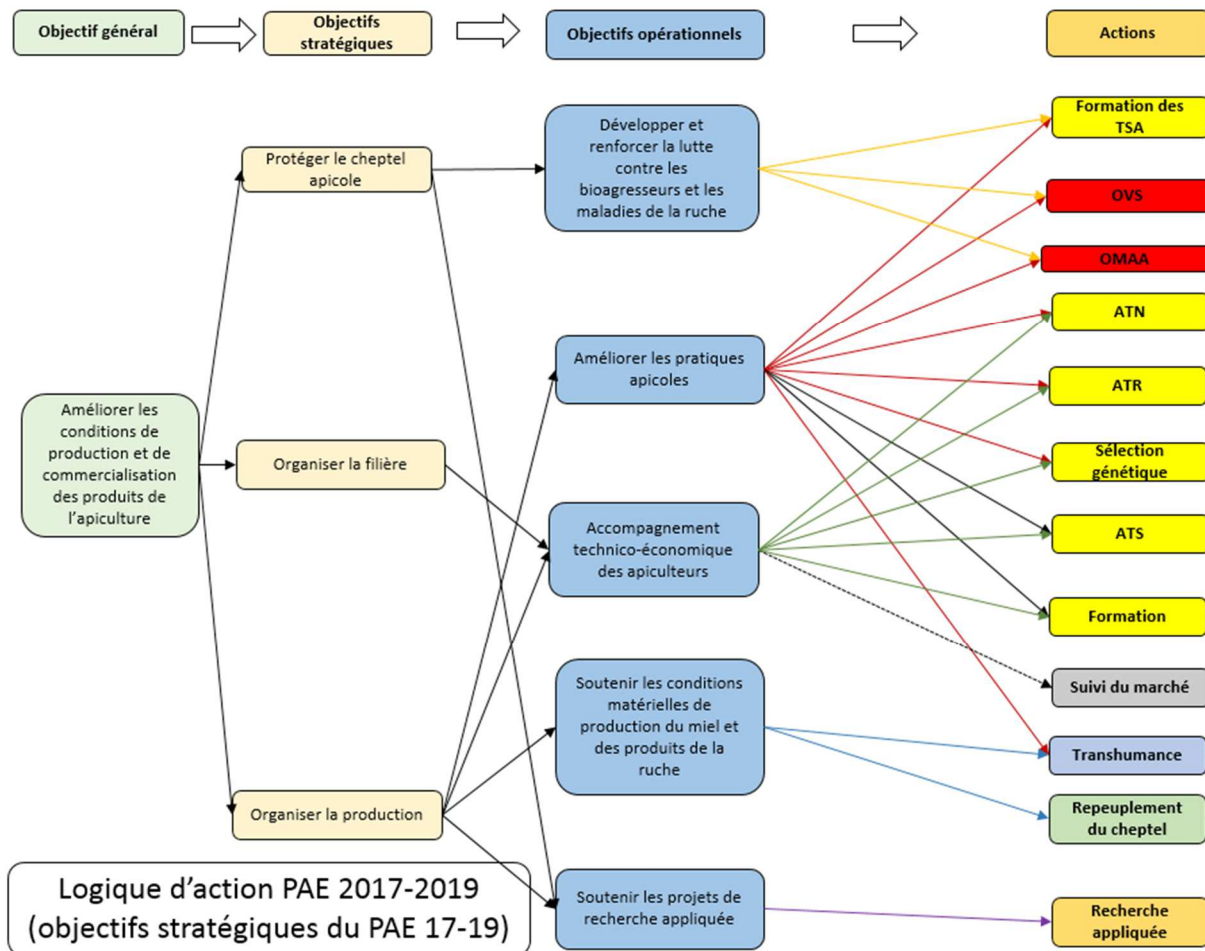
Objectif général

Objectifs stratégiques

Objectifs opérationnels

Actions

Améliorer les conditions de production et de commercialisation des produits de l'apiculture

Protéger le cheptel apicole

Organiser la filière

Organiser la production

Développer et renforcer la lutte contre les bioagresseurs et les maladies de la ruche

Améliorer les pratiques apicoles

Accompagnement technico-économique des apiculteurs

Soutenir les conditions matérielles de production du miel et des produits de la ruche

Soutenir les projets de recherche appliquée

Formation des TSA

OVS

OMAA

ATN

ATR

Sélection génétique

ATS

Formation

Suivi du marché

Transhumance

Repeuplement du cheptel

Recherche appliquée

Logique d'action PAE 2017-2019 (objectifs stratégiques du PAE 17-19)